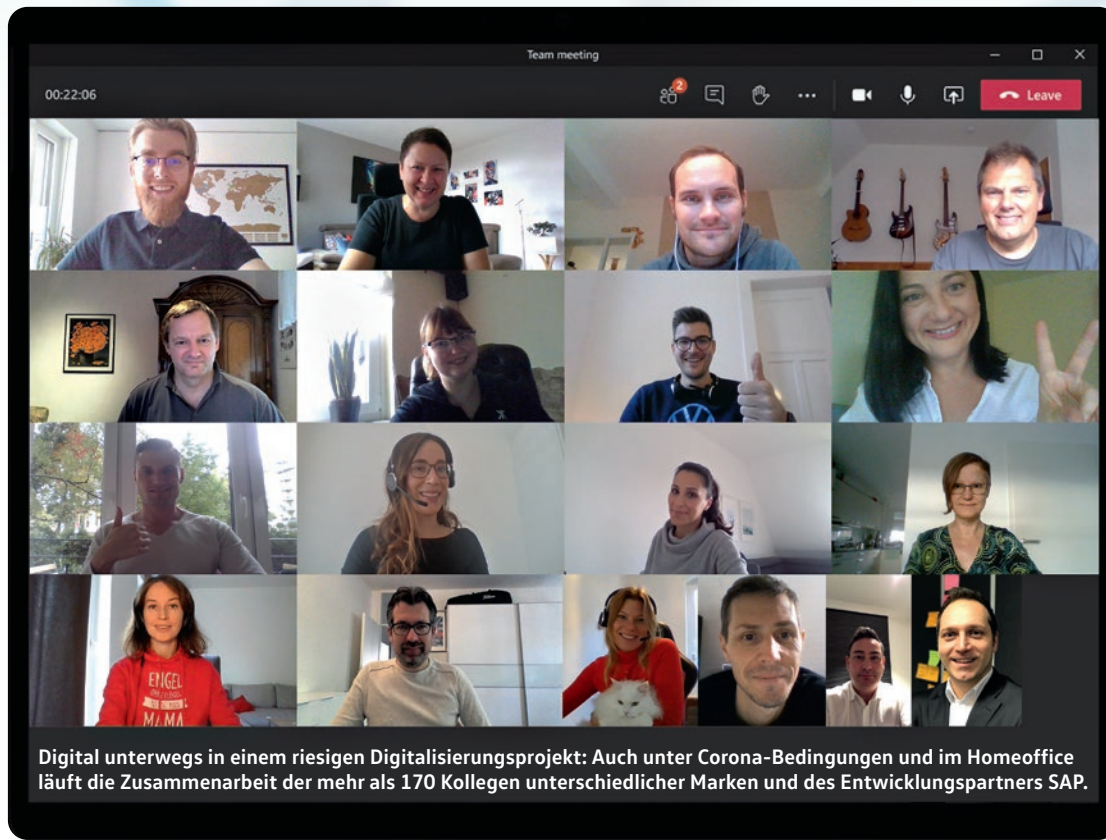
Team meeting

00:22:06

2

Leave

ENGEL
MAMA

Digital unterwegs in einem riesigen Digitalisierungsprojekt: Auch unter Corona-Bedingungen und im Homeoffice läuft die Zusammenarbeit der mehr als 170 Kollegen unterschiedlicher Marken und des Entwicklungspartners SAP.